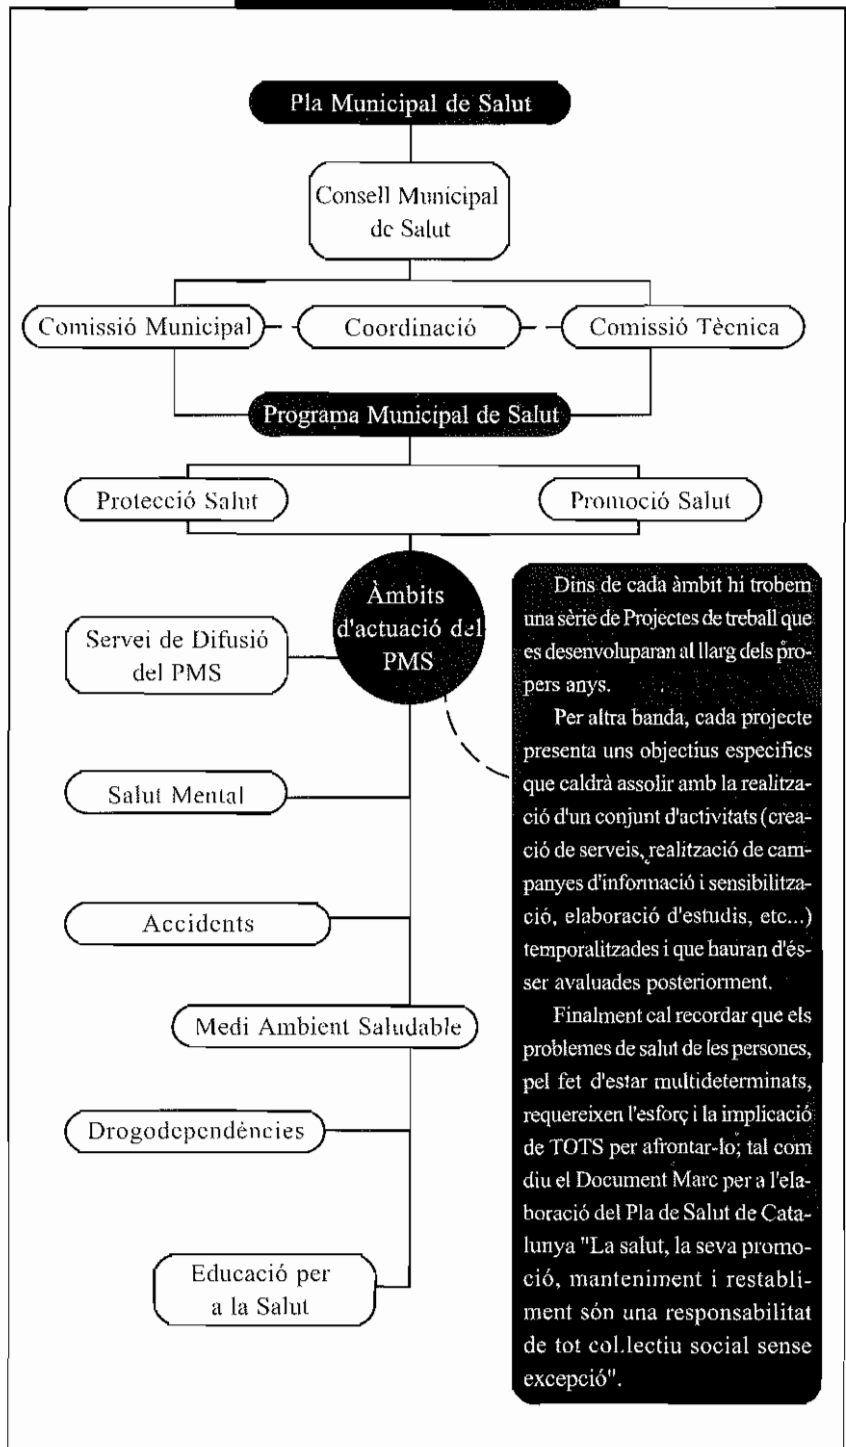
Pla Municipal de Salut

Consell Municipal de Salut

Comissió Municipal

Coordinació

Comissió Tècnica

Programa Municipal de Salut

Protecció Salut

Promoció Salut

Àmbits d'actuació del PMS

Servei de Difusió del PMS

Salut Mental

Accidents

Medi Ambient Saludable

Drogodependències

Educació per a la Salut

Dins de cada àmbit hi trobem una sèrie de Projectes de treball que es desenvoluparan al llarg dels propers anys.

Per altra banda, cada projecte presenta uns objectius especifics que caldrà assolir amb la realització d'un conjunt d'activitats (creació de serveis, realització de campanyes d'informació i sensibilització, elaboració d'estudis, etc...) temporalitzades i que hauran d'ésser avaluades posteriorment.

Finalment cal recordar que els problemes de salut de les persones, pel fet d'estar multideterminats, requereixen l'esforç i la implicació de TOTS per afrontar-lo; tal com diu el Document Marc per a l'elaboració del Pla de Salut de Catalunya "La salut, la seva promoció, manteniment i restabliment són una responsabilitat de tot col.lectiu social sense excepció".